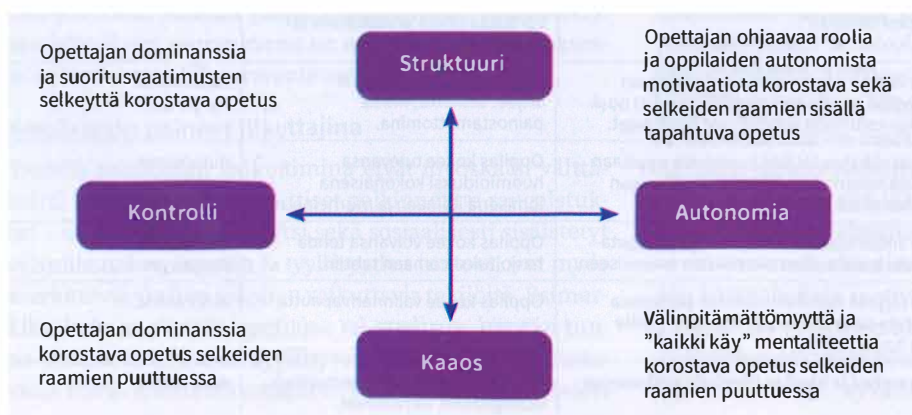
Opettajan dominanssia ja suoritusvaatimusten selkeyttä korostava opetus

Struktuuri

Opettajan ohjaavaa roolia ja oppilaiden autonomista motivaatiota korostava sekä selkeiden raamien sisällä tapahtuva opetus

Kontrolli

Autonomia

Opettajan dominanssia korostava opetus selkeiden raamien puuttuessa

Kaaos

Välinpitämättömyyttä ja "kaikki käy" mentaliteettia korostava opetus selkeiden raamien puuttuessa